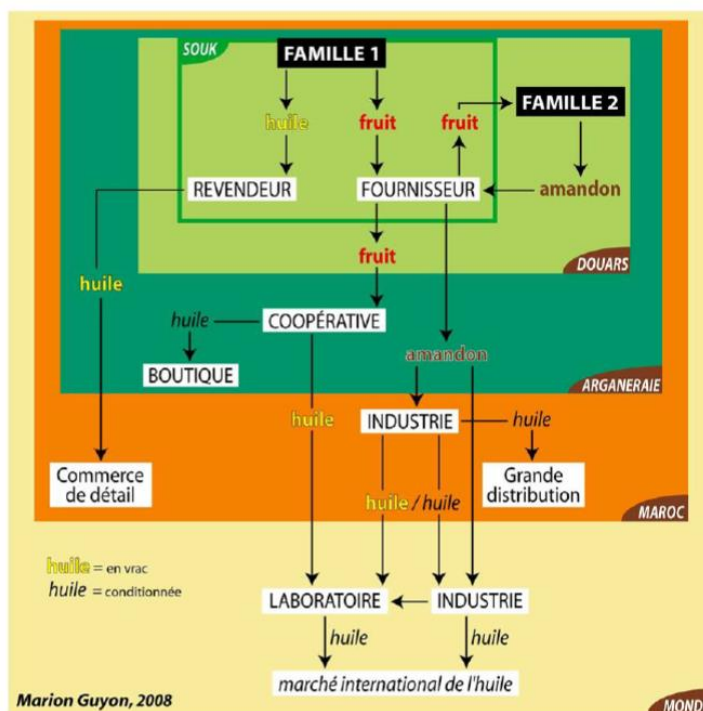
SOUK

FAMILLE 1

huile

fruit

fruit

FAMILLE 2

REVENDEUR

FOURNISSEUR

amandon

fruit

DOUARS

huile

huile

COOPÉRATIVE

amandon

BOUTIQUE

ARGANERAIE

huile

INDUSTRIE

huile

Commerce de détail

Grande distribution

huile / huile

MAROC

huile = en vrac
huile = conditionnée

LABORATOIRE

INDUSTRIE

huile

huile

marché international de l'huile

Marion Guyon, 2008

MOND